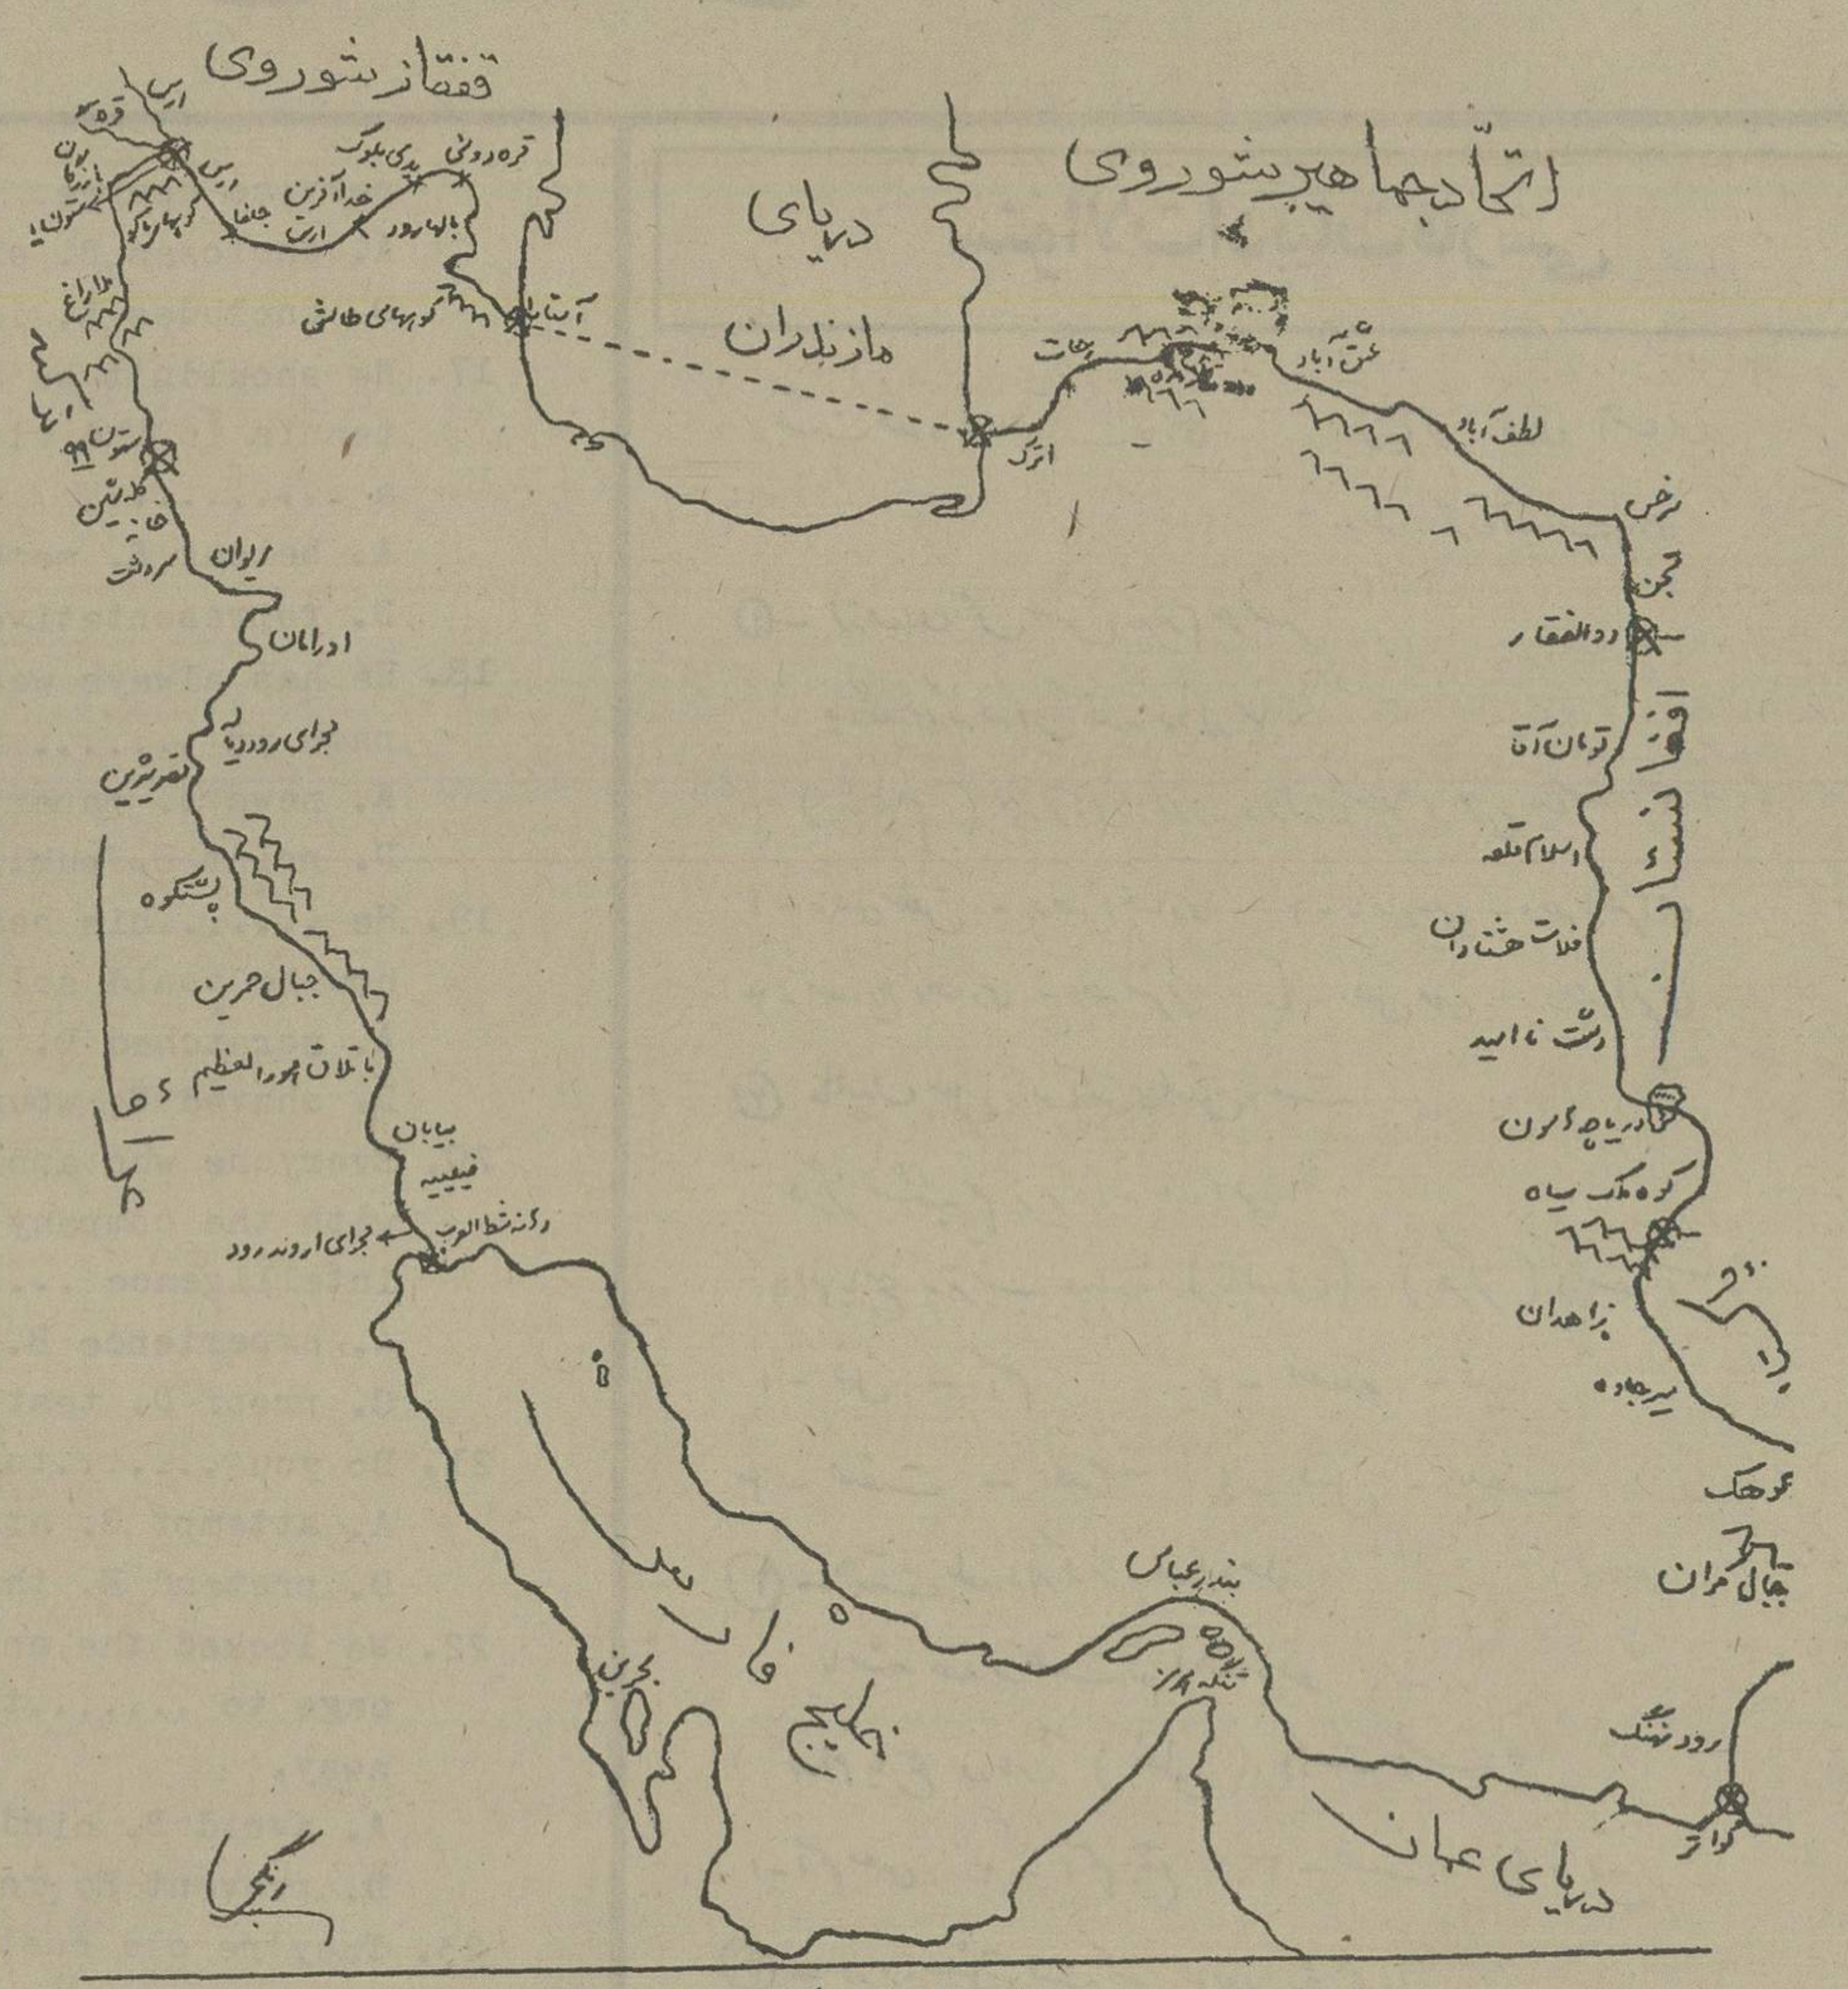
قفقاز شوروی

اتحاد جماهیر شوروی

دریای مازندران

ارس
قره سو
بازرگان
ماکو
ارس
جلفا
خداآفرین
بدی بلوک
قره دونی
بالارود
ارس
کوههای طالش
آستارا
کوهبارد کوه
سرو
ماراغ
اشنویه
پیرانشهر
سرو
مرز
قانقین
ایوان
سرداشت
ادرامان
مجرای رودخانه
قصر شیرین
پشتکوه
جبال حمرین
باتلاق هورالعظیم
بیابان
قیصیه
دهانه شط العرب
مجرای اروند رود
عراق

اترک
چات
عشق آباد
لطف آباد
سرخس
تجن
ذوالفقار
افغانستان
ترمان آقا
اسلام قلعه
قلات هشتدران
دشت ناامید
دریاچه کرزن
کوه ملک سیاه
زاهدان
میرجاوه
کوهک
جبال مران
رود نهنگ
گواتر
بلوچستان

بندرعباس
تنگه هرمز
بحرین
خلیج فارس
دریای عمان
زنگیر